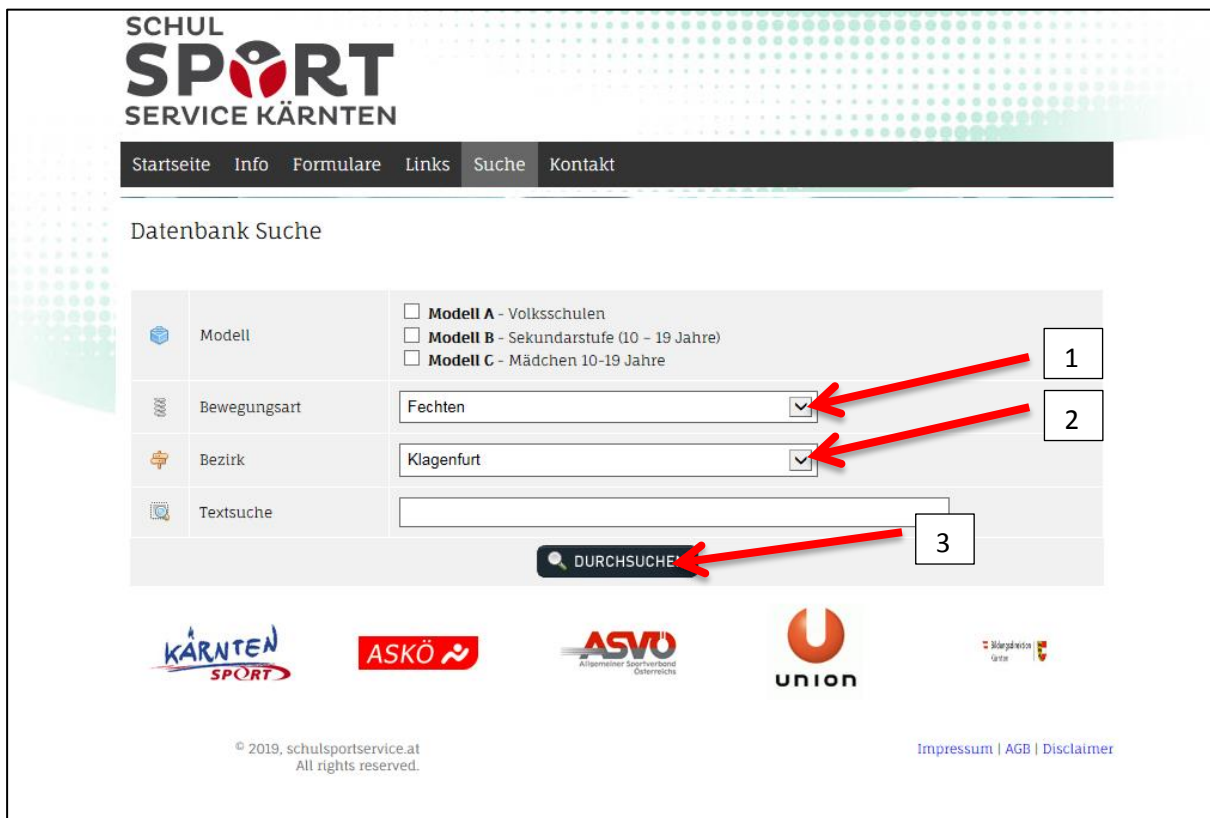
SCHUL SPORT SERVICE KÄRNTEN

Startseite Info Formulare Links Suche Kontakt

Datenbank Suche

| | Modell | ☐ **Modell A** - Volksschulen<br>☐ **Modell B** - Sekundarstufe (10 – 19 Jahre)<br>☐ **Modell C** - Mädchen 10-19 Jahre |
|---|---|---|
| | Bewegungsart | Fechten |
| | Bezirk | Klagenfurt |
| | Textsuche | |

DURCHSUCHE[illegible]

1

2

3

KÄRNTEN SPORT

ASKÖ

ASVÖ Allgemeiner Sportverband Österreichs

union

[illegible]

© 2019, schulsportservice.at
All rights reserved.

Impressum | AGB | Disclaimer